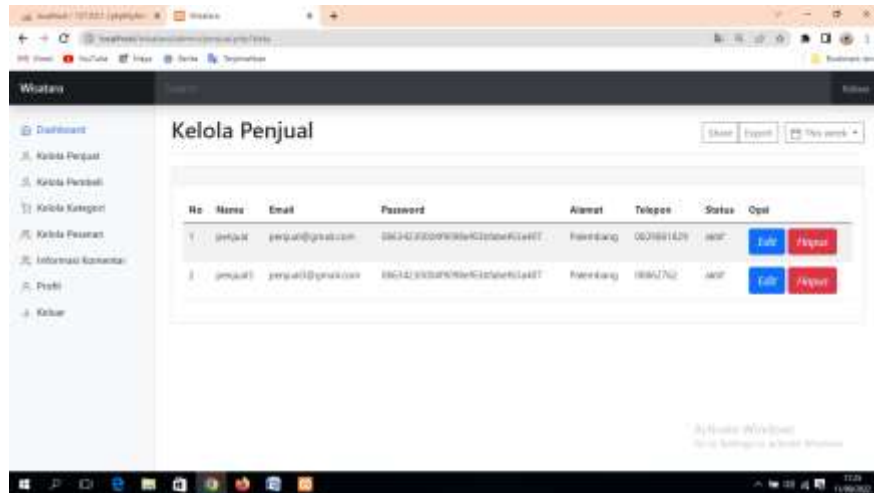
Wisatara

Dashboard
Kelola Penjual
Kelola Pembeli
Kelola Kategori
Kelola Pesanan
Informasi Komentar
Profil
Keluar

Kelola Penjual

Share Export This week

| No | Nama | Email | Password | Alamat | Telepon | Status | Opsi |
|---|---|---|---|---|---|---|---|
| 1 | penjual | penjual@gmail.com | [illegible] | Palembang | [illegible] | aktif | Edit Hapus |
| 2 | penjual2 | penjual2@gmail.com | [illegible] | Palembang | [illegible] | aktif | Edit Hapus |

Activate Windows